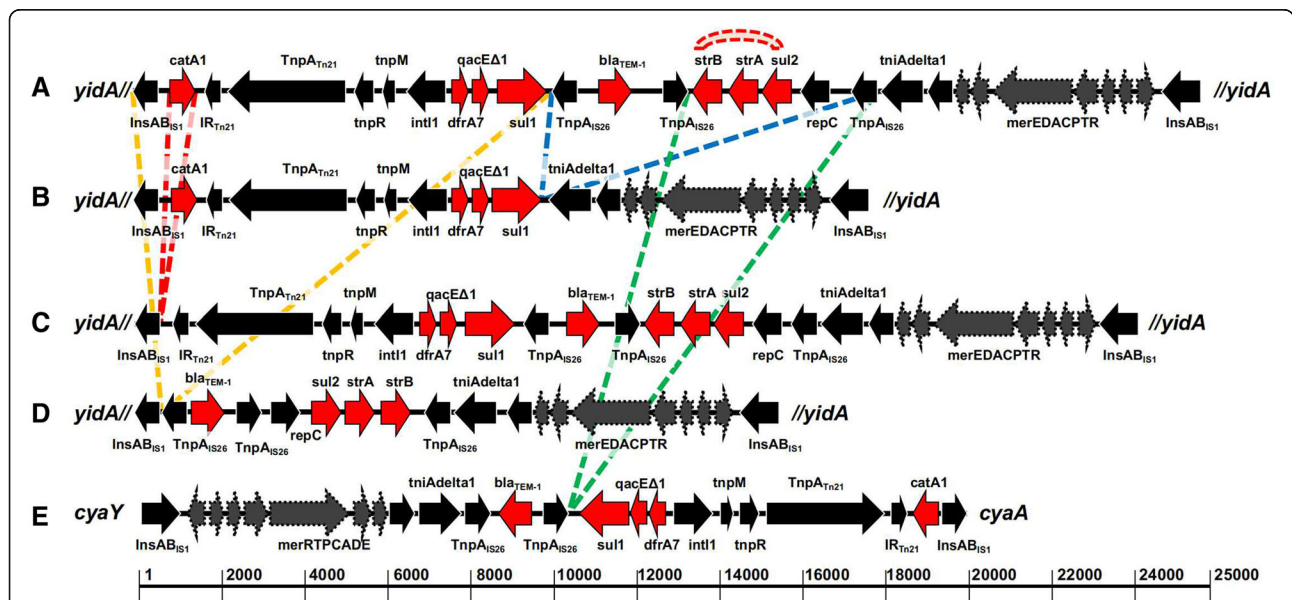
A yidA// catA1 TnpA$_{Tn21}$ tnpM qacEΔ1 bla$_{TEM-1}$ strB strA sul2 tniAdelta1 //yidA
InsAB$_{IS1}$ IR$_{Tn21}$ tnpR intI1 dfrA7 sul1 TnpA$_{IS26}$ TnpA$_{IS26}$ repC TnpA$_{IS26}$ merEDACPTR InsAB$_{IS1}$

B yidA// catA1 TnpA$_{Tn21}$ tnpM qacEΔ1 tniAdelta1 //yidA
InsAB$_{IS1}$ IR$_{Tn21}$ tnpR intI1 dfrA7 sul1 merEDACPTR InsAB$_{IS1}$

C yidA// TnpA$_{Tn21}$ tnpM qacEΔ1 bla$_{TEM-1}$ strB strA sul2 tniAdelta1 //yidA
InsAB$_{IS1}$ IR$_{Tn21}$ tnpR intI1 dfrA7 sul1 TnpA$_{IS26}$ TnpA$_{IS26}$ repC TnpA$_{IS26}$ merEDACPTR InsAB$_{IS1}$

D yidA// bla$_{TEM-1}$ sul2 strA strB tniAdelta1 //yidA
InsAB$_{IS1}$ TnpA$_{IS26}$ TnpA$_{IS26}$ repC TnpA$_{IS26}$ merEDACPTR InsAB$_{IS1}$

E cyaY tniAdelta1 bla$_{TEM-1}$ qacEΔ1 tnpM TnpA$_{Tn21}$ catA1 cyaA
InsAB$_{IS1}$ merRTPCADE TnpA$_{IS26}$ TnpA$_{IS26}$ sul1 dfrA7 intI1 tnpR IR$_{Tn21}$ InsAB$_{IS1}$

1 2000 4000 6000 8000 10000 12000 14000 16000 18000 20000 22000 24000 25000